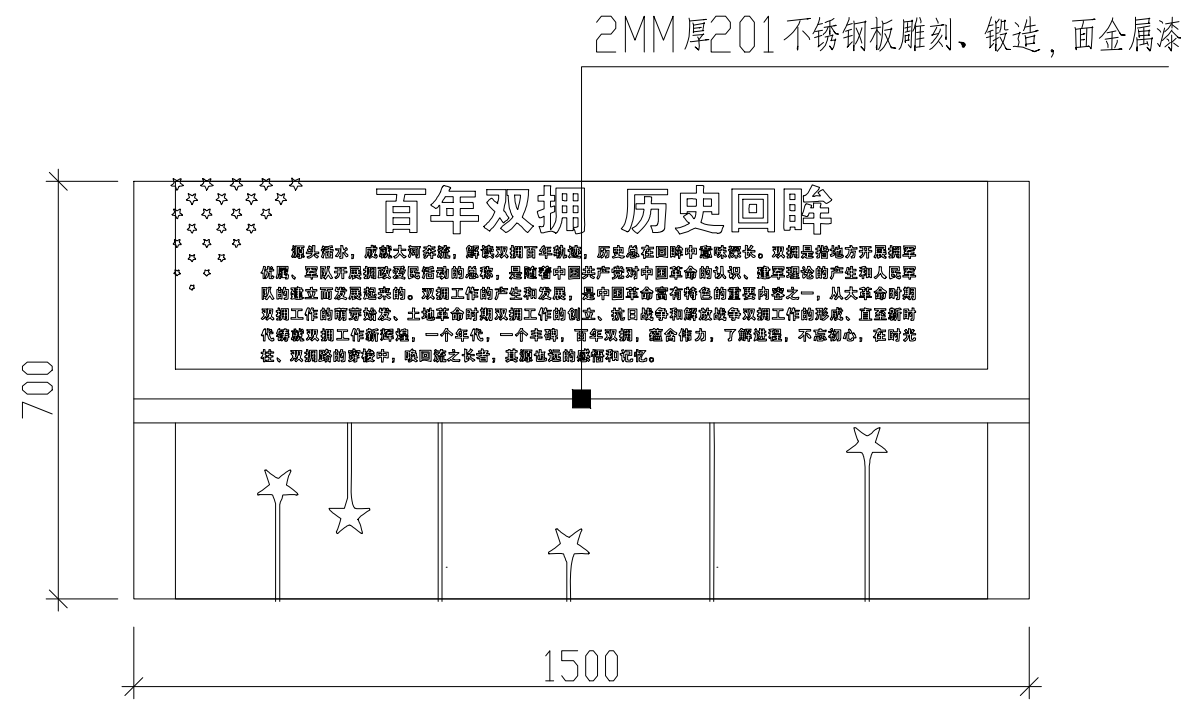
2MM厚201不锈钢板雕刻、锻造，面金属漆

百年双拥 历史回眸

源头活水，成就大河奔流，解读双拥百年轨迹，历史总在回眸中意味深长。双拥是指地方开展拥军优属、军队开展拥政爱民活动的总称，是随着中国共产党对中国革命的认识、建军理论的产生和人民军队的建立而发展起来的。双拥工作的产生和发展，是中国革命富有特色的重要内容之一，从大革命时期双拥工作的萌芽始发、土地革命时期双拥工作的创立、抗日战争和解放战争双拥工作的形成、直至新时代铸就双拥工作新辉煌，一个年代，一个丰碑，百年双拥，蕴含作为，了解进程，不忘初心，在时光柱、双拥路的穿梭中，唤回流之长者，其源也远的感悟和记忆。

700

1500